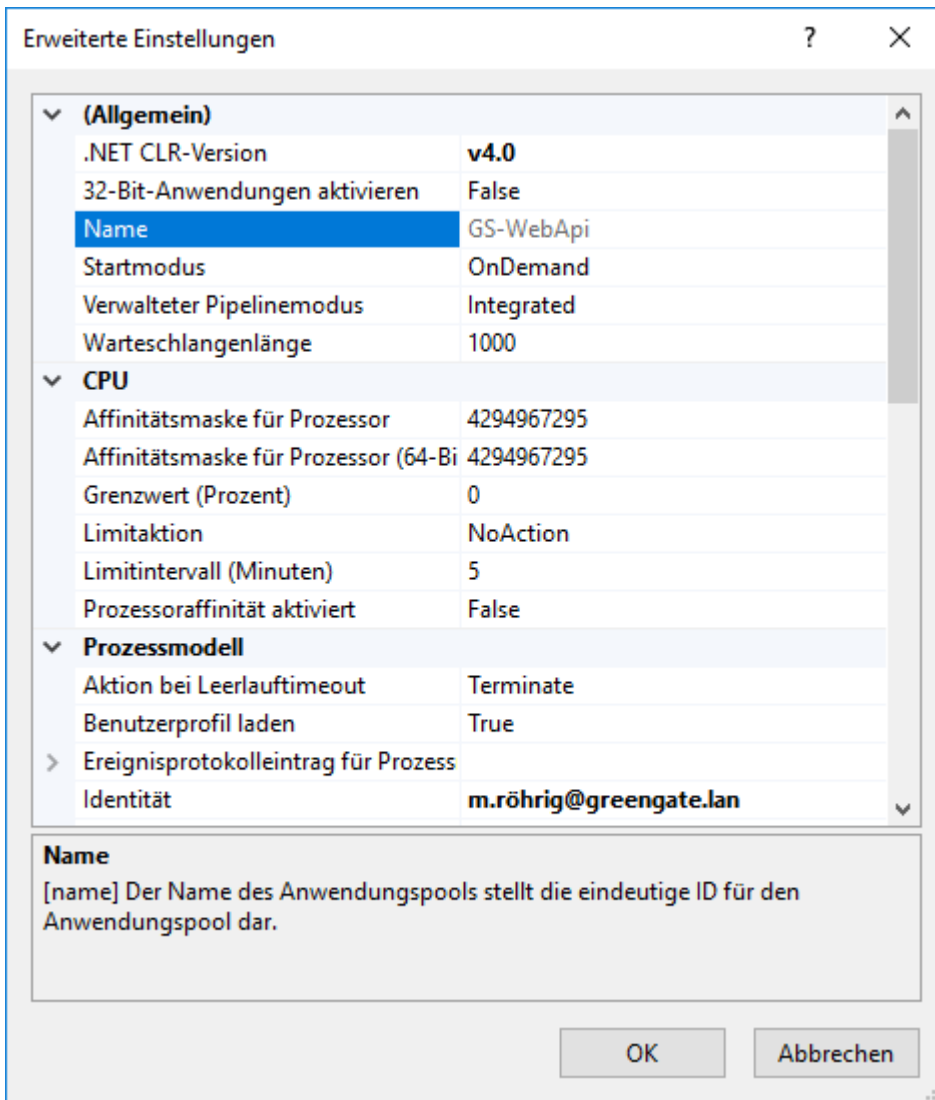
Erweiterte Einstellungen ? ×

(Allgemein)

| | |
|---|---|
| .NET CLR-Version | v4.0 |
| 32-Bit-Anwendungen aktivieren | False |
| Name | GS-WebApi |
| Startmodus | OnDemand |
| Verwalteter Pipelinemodus | Integrated |
| Warteschlangenlänge | 1000 |

CPU

| | |
|---|---|
| Affinitätsmaske für Prozessor | 4294967295 |
| Affinitätsmaske für Prozessor (64-Bi | 4294967295 |
| Grenzwert (Prozent) | 0 |
| Limitaktion | NoAction |
| Limitintervall (Minuten) | 5 |
| Prozessoraffinität aktiviert | False |

Prozessmodell

| | |
|---|---|
| Aktion bei Leerlauftimeout | Terminate |
| Benutzerprofil laden | True |
| Ereignisprotokolleintrag für Prozess | |
| Identität | m.röhrig@greengate.lan |

Name

[name] Der Name des Anwendungspools stellt die eindeutige ID für den Anwendungspool dar.

OK Abbrechen